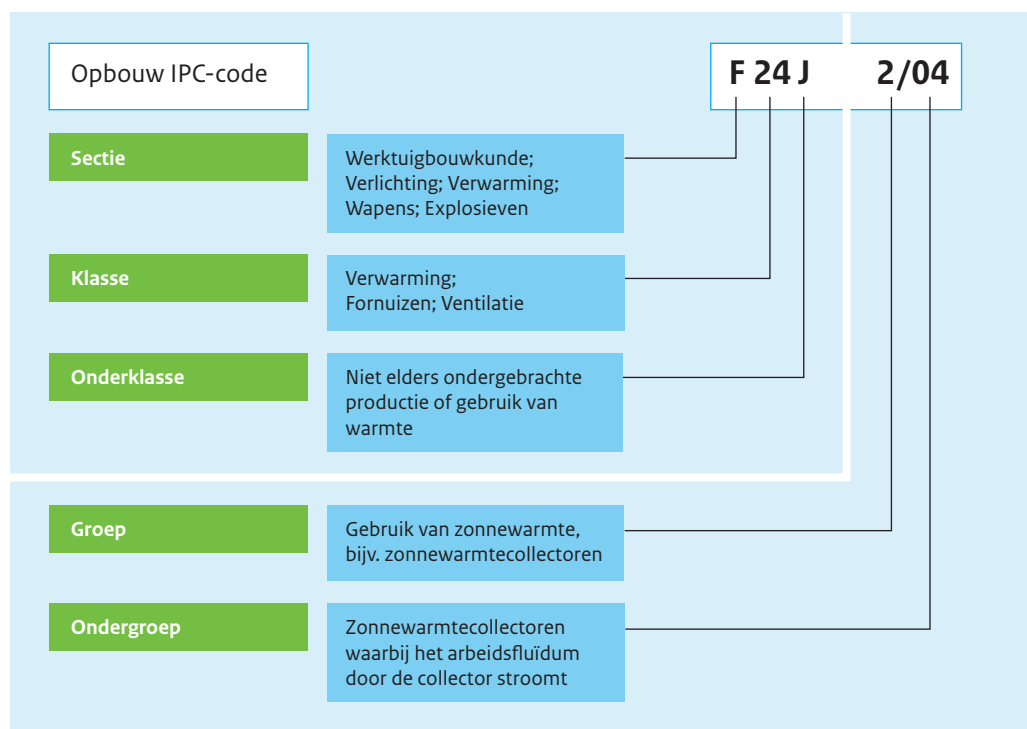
Opbouw IPC-code

F 24 J 2/04

Sectie

Werktuigbouwkunde; Verlichting; Verwarming; Wapens; Explosieven

Klasse

Verwarming; Fornuizen; Ventilatie

Onderklasse

Niet elders ondergebrachte productie of gebruik van warmte

Groep

Gebruik van zonnewarmte, bijv. zonnewarmtecollectoren

Ondergroep

Zonnewarmtecollectoren waarbij het arbeidsfluïdum door de collector stroomt